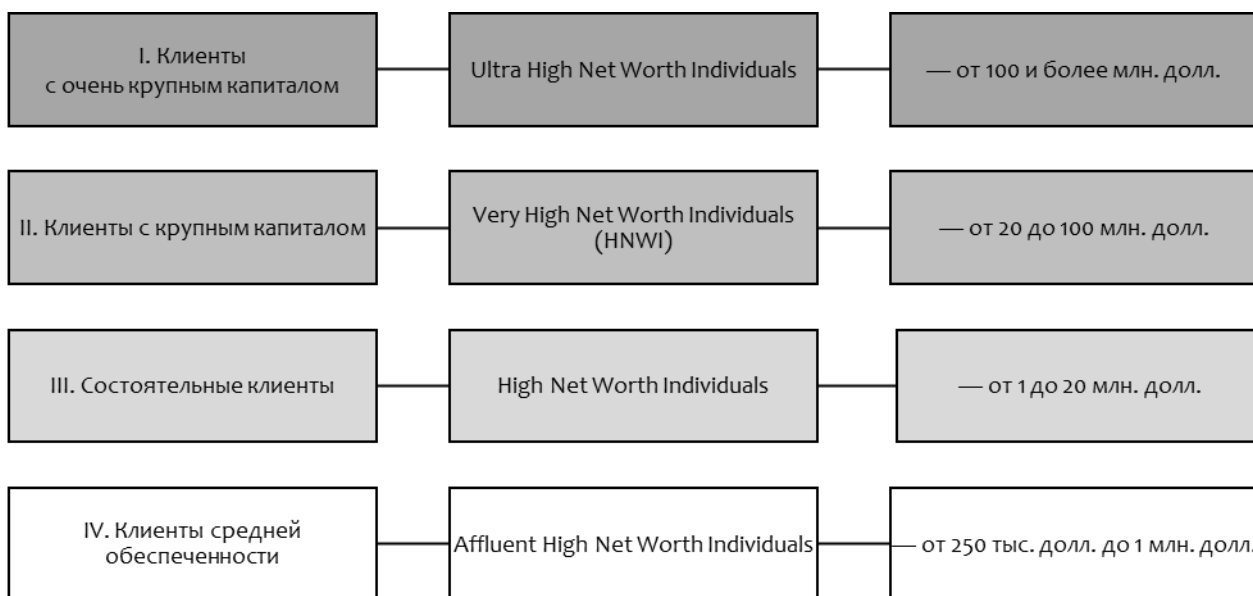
I. Клиенты с очень крупным капиталом

Ultra High Net Worth Individuals

— от 100 и более млн. долл.

II. Клиенты с крупным капиталом

Very High Net Worth Individuals (HNWI)

— от 20 до 100 млн. долл.

III. Состоятельные клиенты

High Net Worth Individuals

— от 1 до 20 млн. долл.

IV. Клиенты средней обеспеченности

Affluent High Net Worth Individuals

— от 250 тыс. долл. до 1 млн. долл.